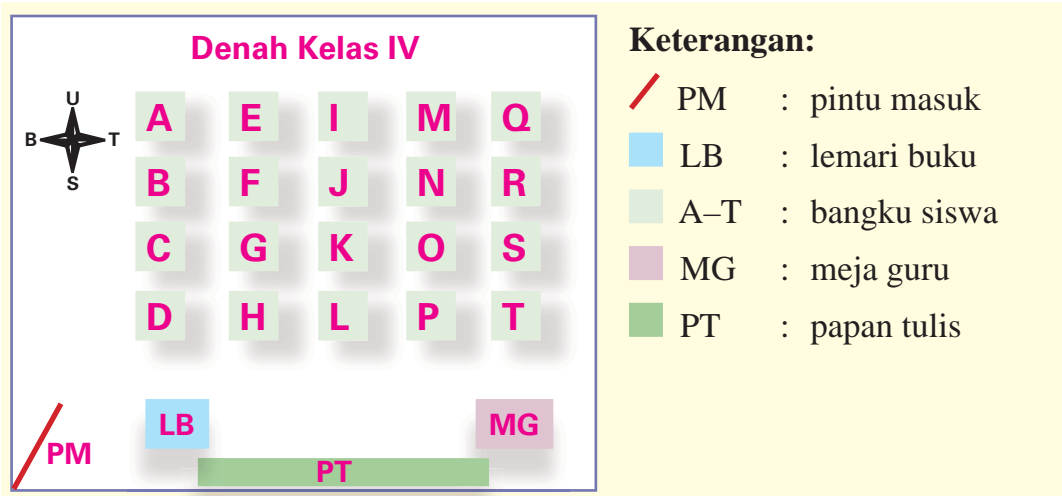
Denah Kelas IV

U
B T
S

| A | E | I | M | Q |
|---|---|---|---|---|
| B | F | J | N | R |
| C | G | K | O | S |
| D | H | L | P | T |

LB MG

PM PT

Keterangan:

PM : pintu masuk
LB : lemari buku
A–T : bangku siswa
MG : meja guru
PT : papan tulis